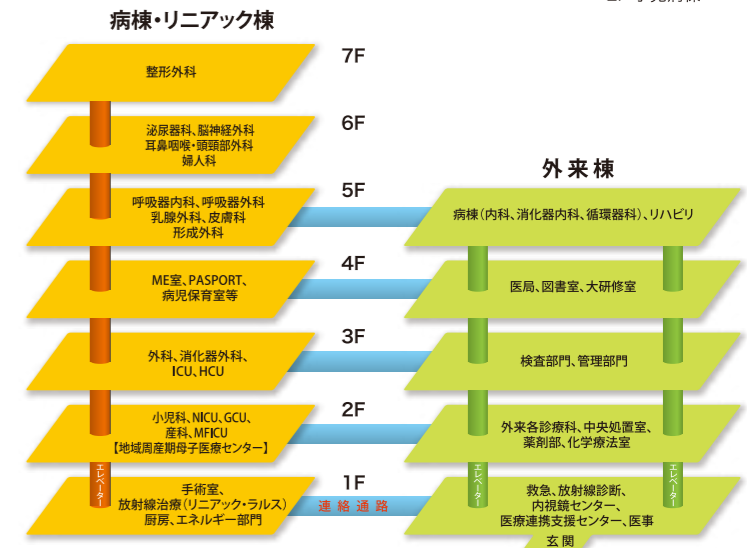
病棟・リニアック棟

7F
整形外科

6F
泌尿器科、脳神経外科
耳鼻咽喉・頭頸部外科
婦人科

5F
呼吸器内科、呼吸器外科
乳腺外科、皮膚科
形成外科

4F
ME室、PASPORT、
病児保育室等

3F
外科、消化器外科、
ICU、HCU

2F
小児科、NICU、GCU、
産科、MFICU
【地域周産期母子医療センター】

1F
手術室、
放射線治療（リニアック・ラルス）
厨房、エネルギー部門

エレベーター

連絡通路

外来棟

病棟（内科、消化器内科、循環器科）、リハビリ

医局、図書室、大研修室

検査部門、管理部門

外来各診療科、中央処置室、
薬剤部、化学療法室

救急、放射線診断、
内視鏡センター、
医療連携支援センター、医事

エレベーター

エレベーター

玄関